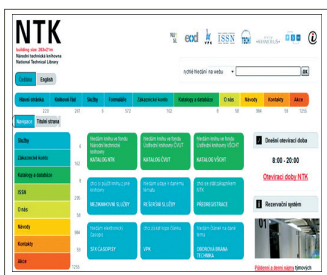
NTK

building size: 29.0x2 m
Národní technická knihovna
National Technical Library

Čeština English

rychlé hledání na webu

ok

| Hlavní stránka | Katalogy | Služby | Formuláře | Zákaznické konto | Katalogy a databáze | O nás | Návody | Kontakty | Akce |
|---|---|---|---|---|---|---|---|---|---|

Navigace Hlavní strana

Služby
Zákaznické konto
Katalogy a databáze
ISSN
O nás
Návody
Kontakty
Akce

Hledání knihy ve fondu Národní technické knihovny
KATALOG NTK

Hledání knihy ve fondu knihoven ČVUT
KATALOG ČVUT

Hledání knihy ve fondu knihoven VŠCHT
KATALOG VŠCHT

MEZIKNIHOVNÍ SLUŽBY

RETROSPEKTIVNÍ SLUŽBY

PŘEDREGISTRACE

STUDOVNA

VŠPK

DIGITÁLNÍ KNIHOVNA

Dnešní otevírací doba

8:00 - 20:00

Otevírací doby NTK

Rezervační systém